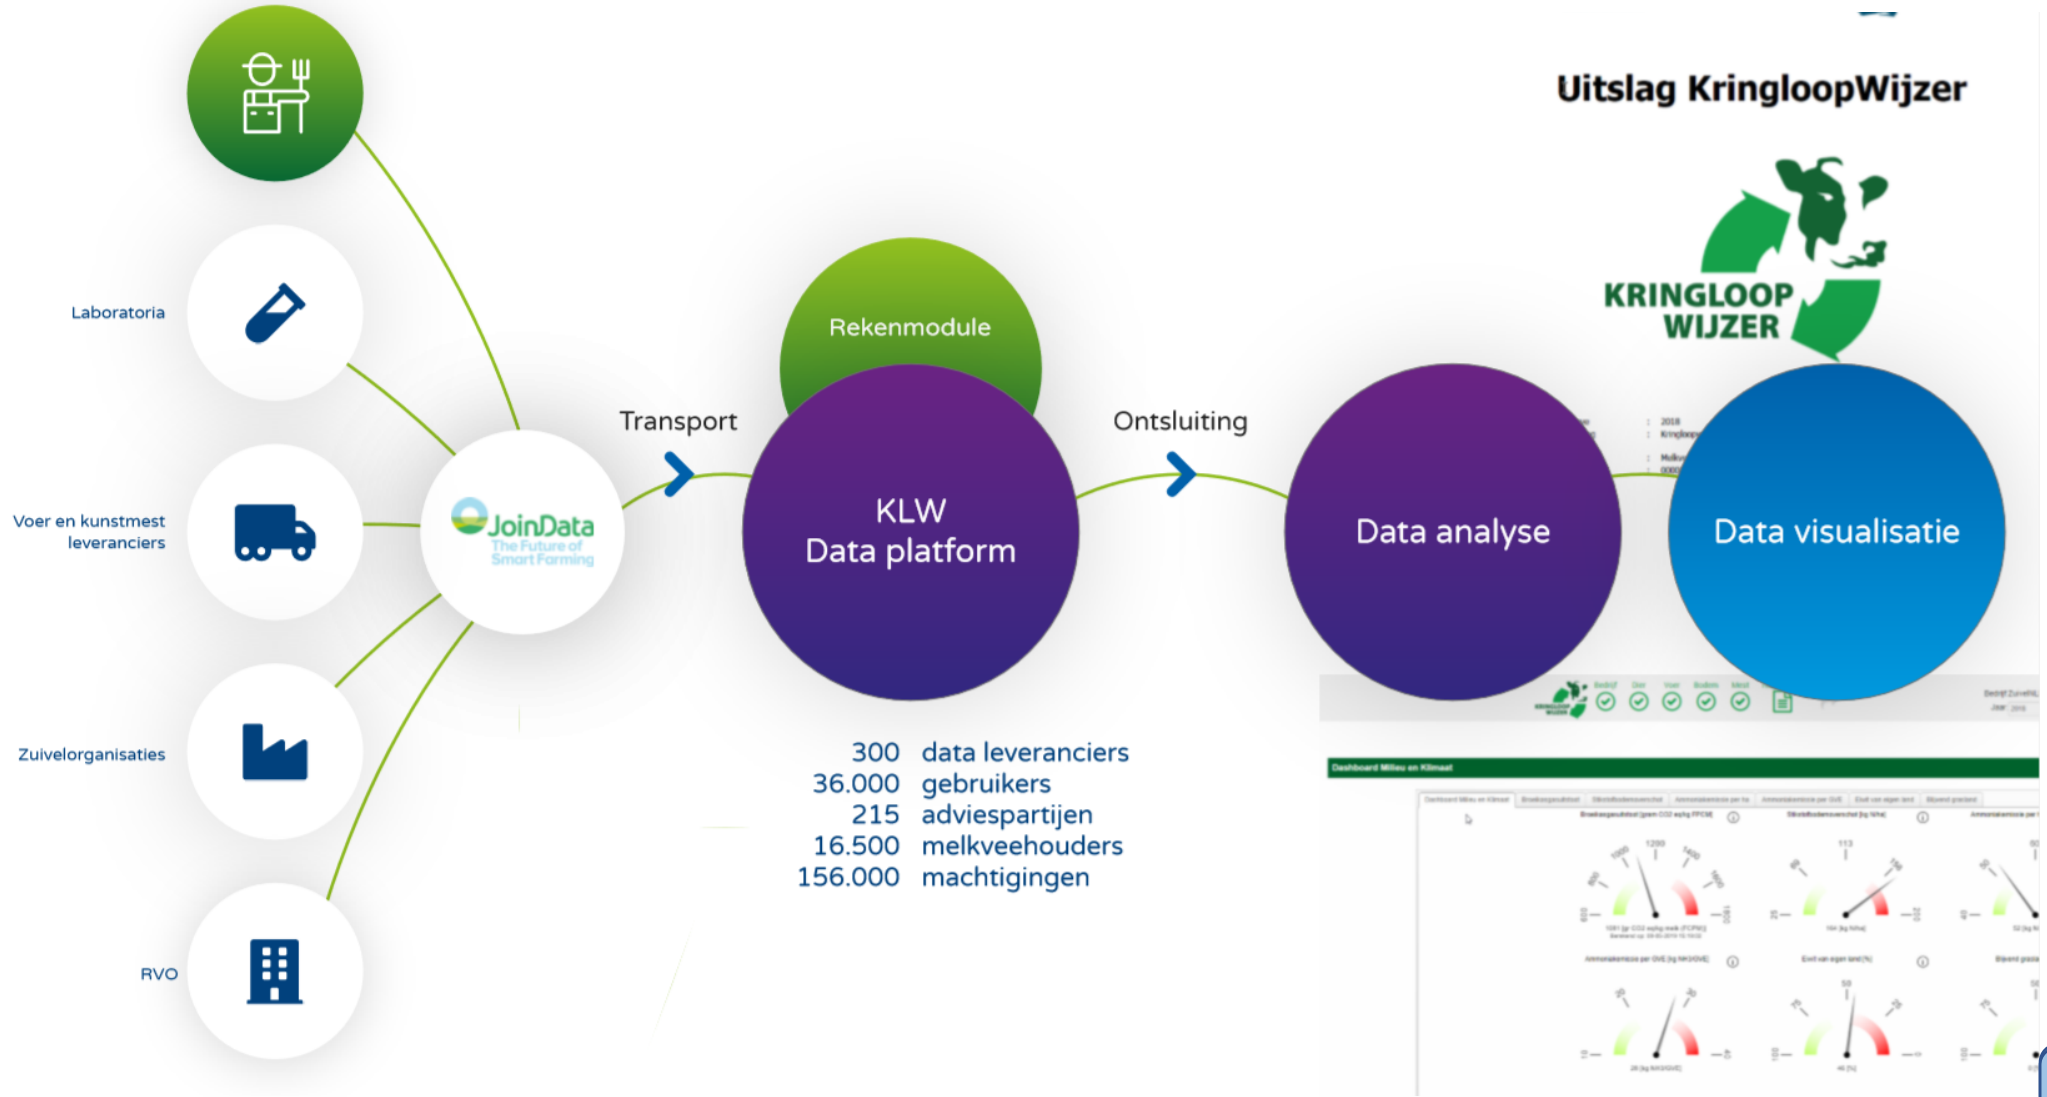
Uitslag KringloopWijzer

KRINGLOOP WIJZER

Laboratoria

Voer en kunstmest leveranciers

Zuivelorganisaties

RVO

JoinData
The Future of Smart Farming

Transport

Rekenmodule

KLW
Data platform

Ontsluiting

Data analyse

Data visualisatie

300 data leveranciers
36.000 gebruikers
215 adviespartijen
16.500 melkveehouders
156.000 machtigingen

Dashboard Milieu en Klimaat

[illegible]